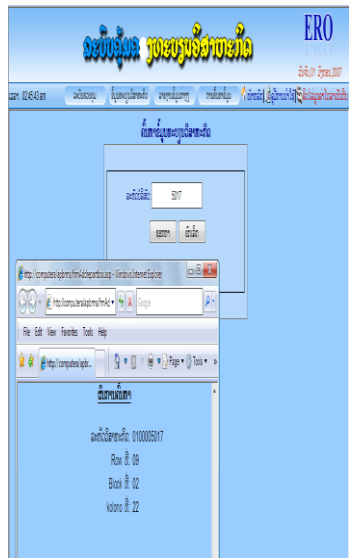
ລະບົບຄຸ້ມຄອງເອກະສານ

ERO

ວັນທີ01 ມິຖຸນາ 2007

ເວລາ: 02:45:43 am

ຄົ້ນຫາບ່ອນເກັບເອກະສານ

ລະຫັດເອກະສານ: 5017

ຄົ້ນຫາ ຍົກເລີກ

http://computers/erodemo/frm-docposition.asp - Windows Internet Explorer

http://computers/erodemo/frm-Adm

Google

File Edit View Favorites Tools Help

http://computers/erodm...

Page Tools

ຕົບອກບ່ອນເກັບ

ລະຫັດເອກະສານ: 0100005017

Row ທີ: 09

Block ທີ: 02

kolono ທີ: 22